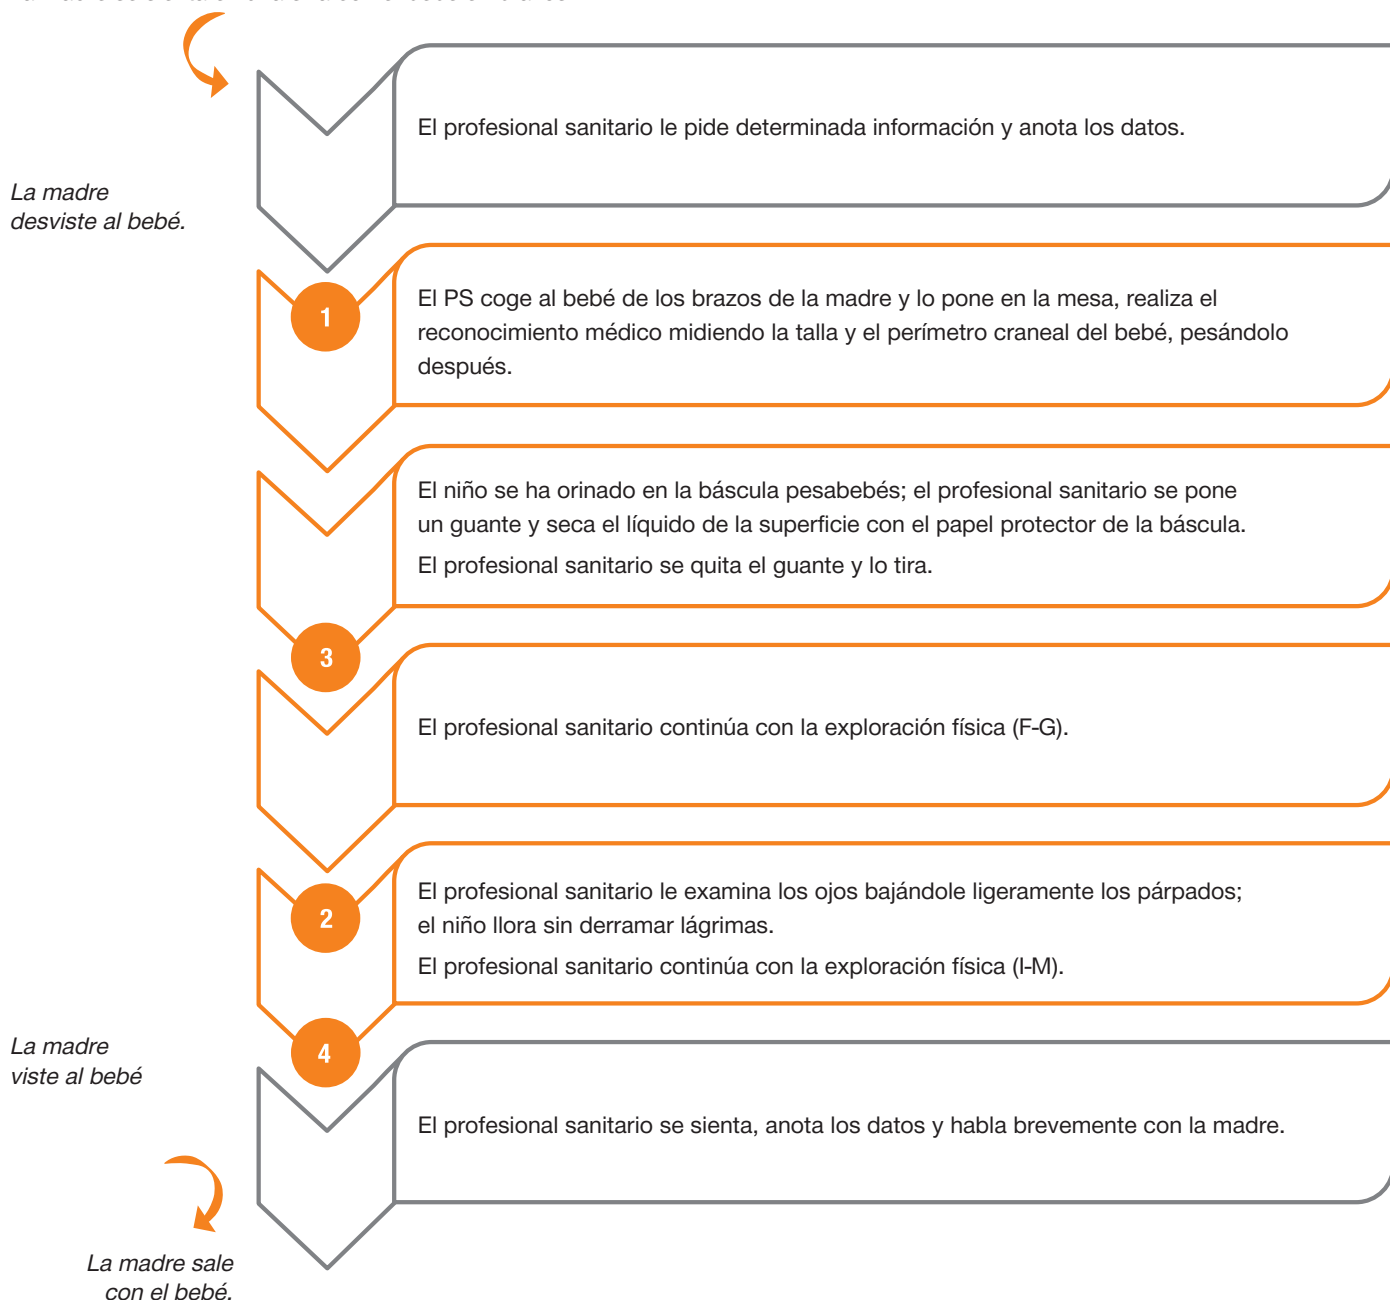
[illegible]

El profesional sanitario le pide determinada información y anota los datos.

La madre desviste al bebé.

1

El PS coge al bebé de los brazos de la madre y lo pone en la mesa, realiza el reconocimiento médico midiendo la talla y el perímetro craneal del bebé, pesándolo después.

El niño se ha orinado en la báscula pesabebés; el profesional sanitario se pone un guante y seca el líquido de la superficie con el papel protector de la báscula.

El profesional sanitario se quita el guante y lo tira.

3

El profesional sanitario continúa con la exploración física (F-G).

2

El profesional sanitario le examina los ojos bajándole ligeramente los párpados; el niño llora sin derramar lágrimas.

El profesional sanitario continúa con la exploración física (I-M).

La madre viste al bebé

4

El profesional sanitario se sienta, anota los datos y habla brevemente con la madre.

La madre sale con el bebé.